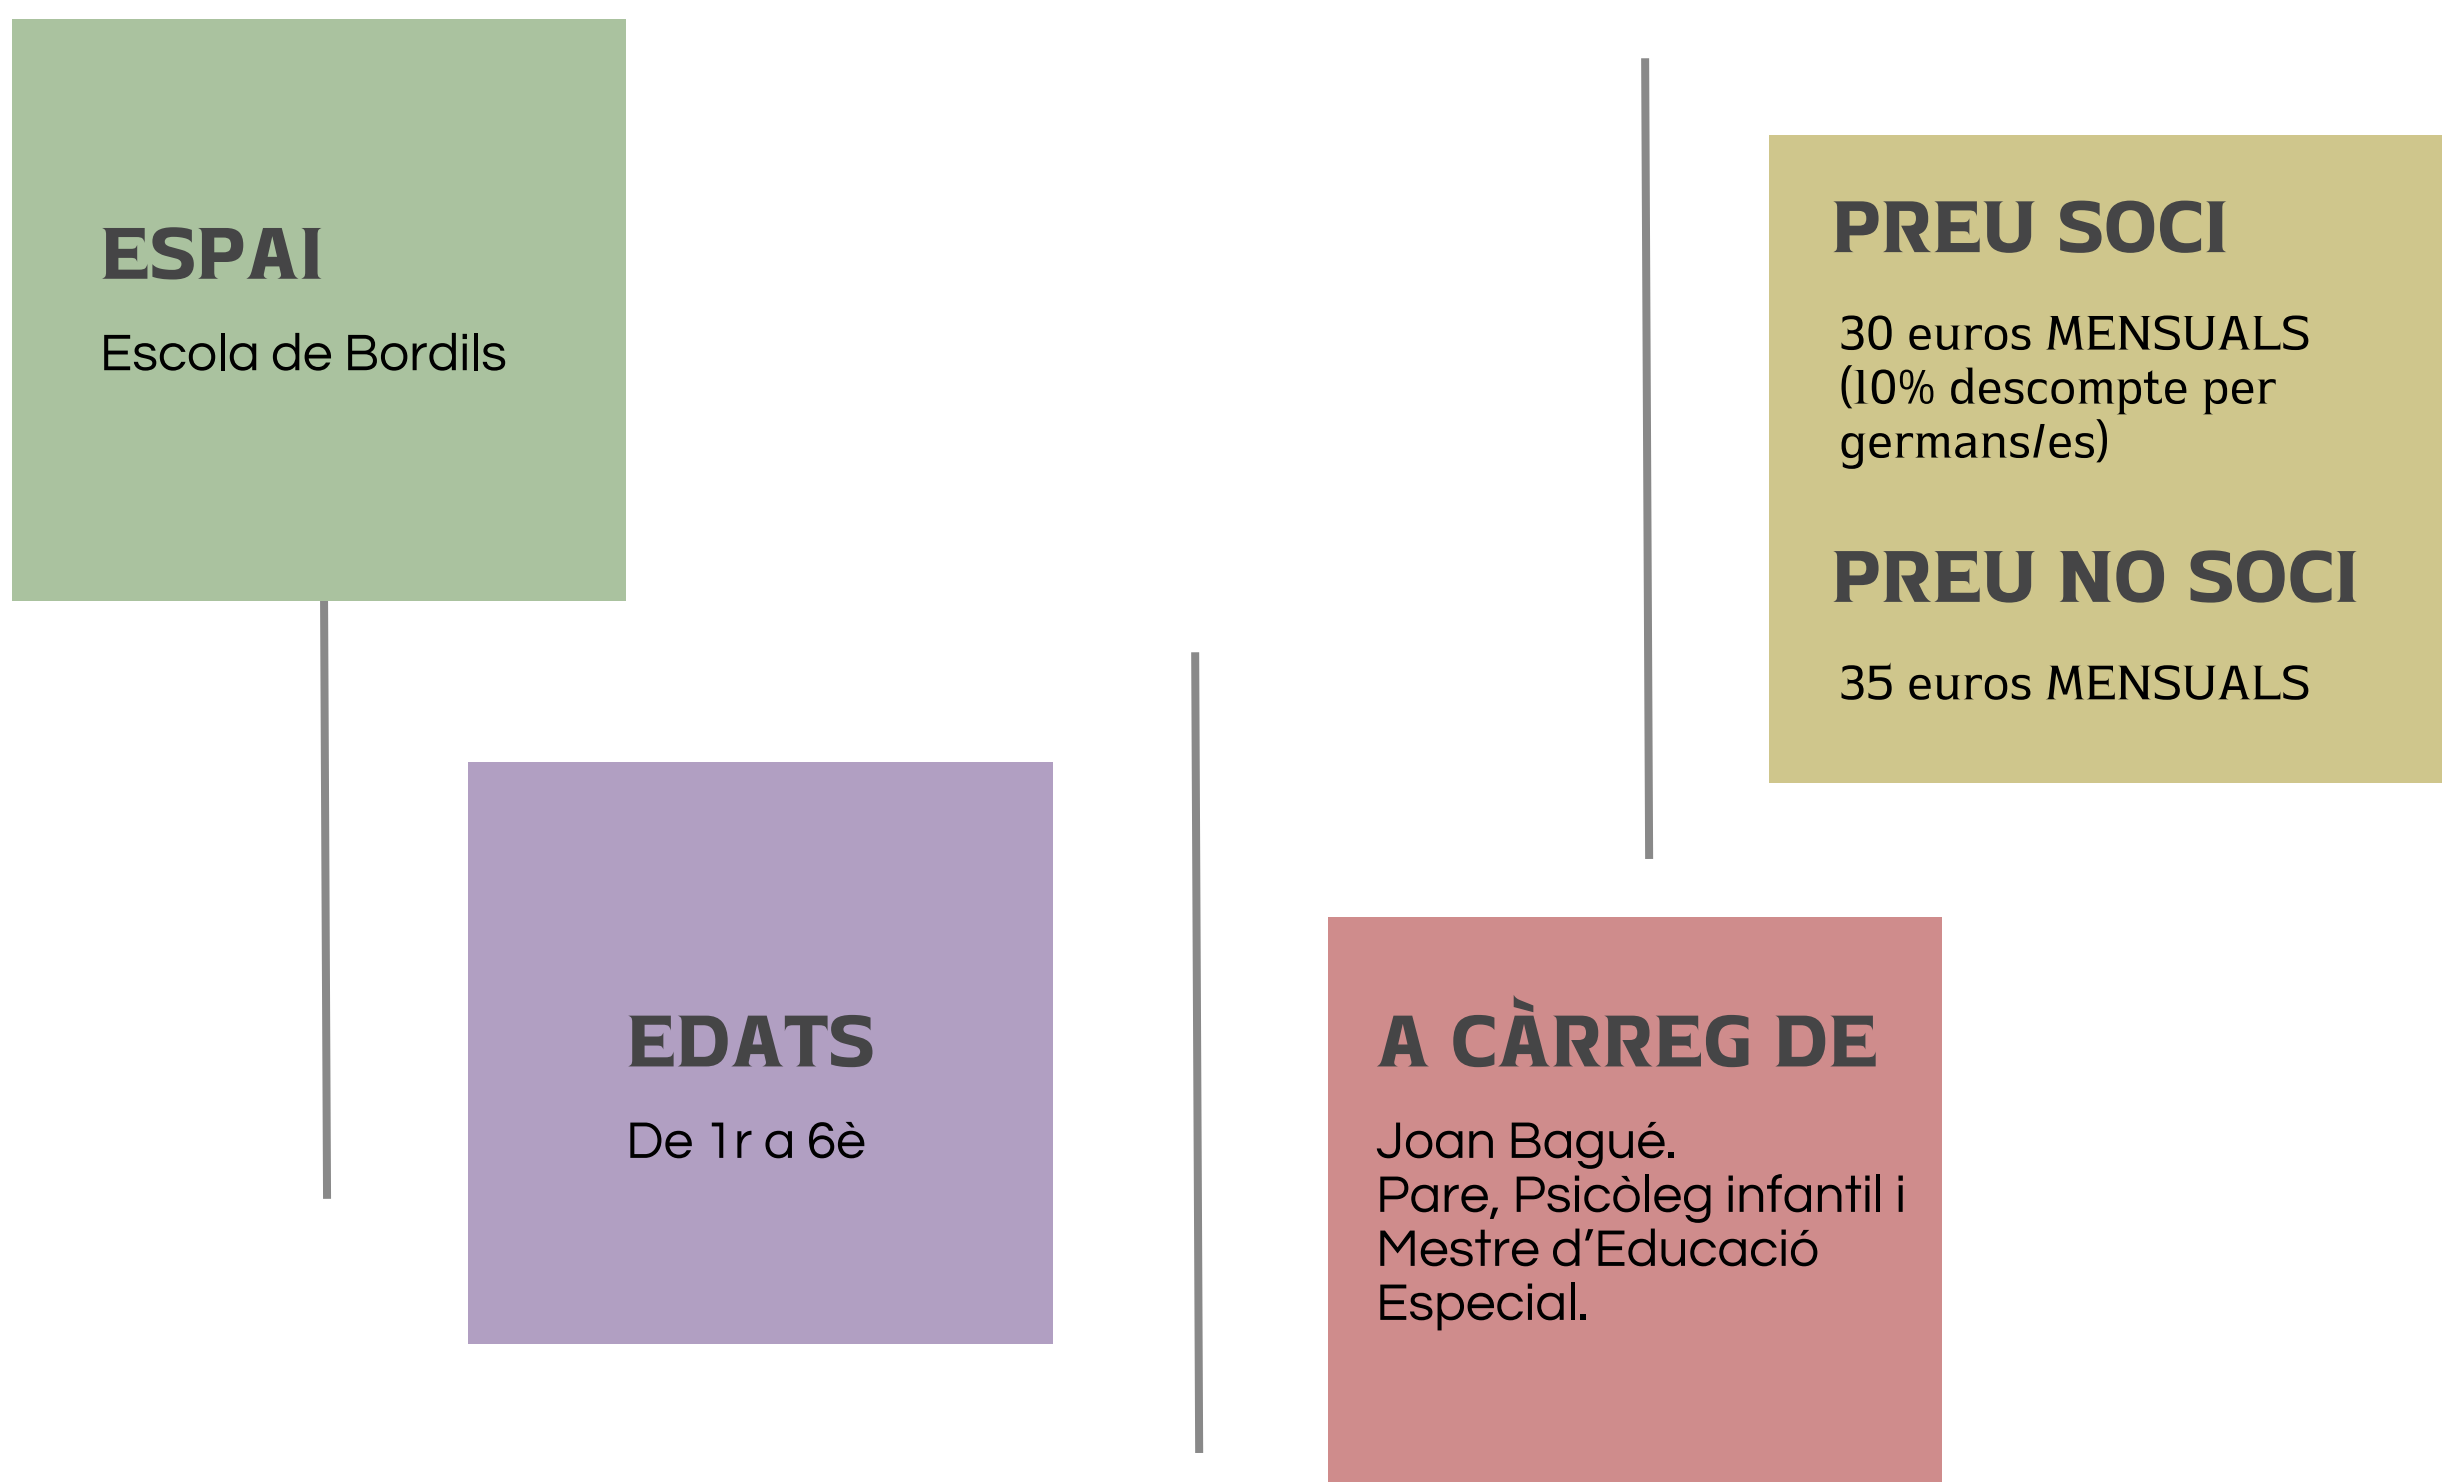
ESPAI

Escola de Bordils

PREU SOCI

30 euros MENSUALS (10% descompte per germans/es)

PREU NO SOCI

35 euros MENSUALS

EDATS

De 1r a 6è

A CÀRREG DE

Joan Bagué.
Pare, Psicòleg infantil i Mestre d'Educació Especial.